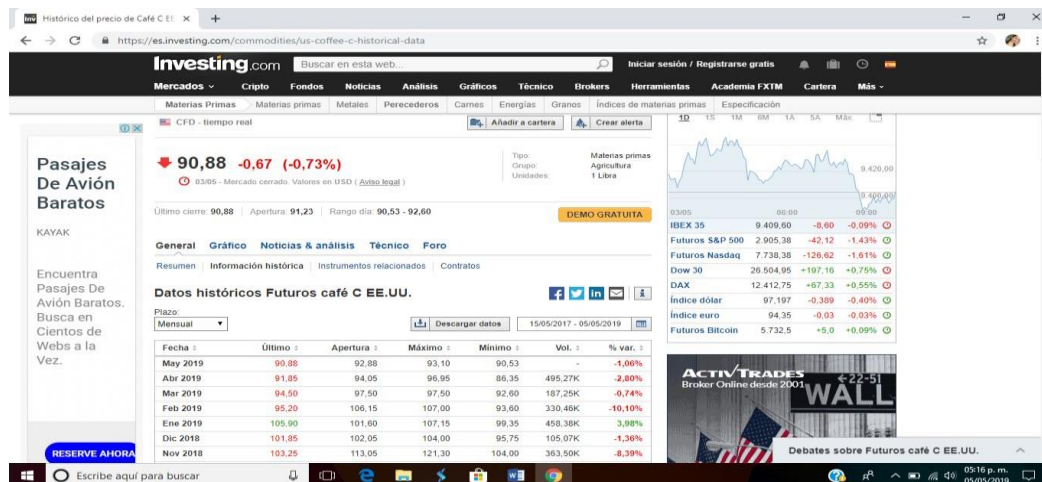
Histórico del precio de Café C EE ×
https://es.investing.com/commodities/us-coffee-c-historical-data

Investing.com Buscar en esta web... Iniciar sesión / Registrarse gratis

Mercados Cripto Fondos Noticias Análisis Gráficos Técnico Brokers Herramientas Academia FXTM Cartera Más

Materias Primas Materias primas Metales Perecederos Carnes Energías Granos Índices de materias primas Especificación

CFD - tiempo real Añadir a cartera Crear alerta

1D 1S 1M 6M 1A 5A Máx

Pasajes De Avión Baratos

KAYAK

Encuentra Pasajes De Avión Baratos. Busca en Cientos de Webs a la Vez.

RESERVE AHORA

90,88 -0,67 (-0,73%)

03/05 - Mercado cerrado. Valores en USD (Aviso legal)

Tipo: Materias primas
Grupo: Agricultura
Unidades: 1 Libra

Último cierre: 90,88 | Apertura: 91,23 | Rango día: 90,53 - 92,60

DEMO GRATUITA

General Gráfico Noticias & análisis Técnico Foro

Resumen Información histórica Instrumentos relacionados Contratos

Datos históricos Futuros café C EE.UU.

Plazo:
Mensual

Descargar datos 15/05/2017 - 05/05/2019

| Fecha | Último | Apertura | Máximo | Mínimo | Vol. | % var. |
|---|---|---|---|---|---|---|
| May 2019 | 90,88 | 92,88 | 93,10 | 90,53 | - | -1,06% |
| Abr 2019 | 91,85 | 94,05 | 96,95 | 86,35 | 495,27K | -2,80% |
| Mar 2019 | 94,50 | 97,50 | 97,50 | 92,60 | 187,25K | -0,74% |
| Feb 2019 | 95,20 | 106,15 | 107,00 | 93,60 | 330,46K | -10,10% |
| Ene 2019 | 105,90 | 101,60 | 107,15 | 99,35 | 458,38K | 3,98% |
| Dic 2018 | 101,85 | 102,05 | 104,00 | 95,75 | 105,07K | -1,36% |
| Nov 2018 | 103,25 | 113,05 | 121,30 | 104,00 | 363,50K | -8,39% |

9.420,00
9.400,00
03/05 06:00 09:00

| | | | |
|---|---|---|---|
| IBEX 35 | 9.409,60 | -8,60 | -0,09% |
| Futuros S&P 500 | 2.905,38 | -42,12 | -1,43% |
| Futuros Nasdaq | 7.738,38 | -126,62 | -1,61% |
| Dow 30 | 26.504,95 | +197,16 | +0,75% |
| DAX | 12.412,75 | +67,33 | +0,55% |
| Índice dólar | 97,197 | -0,389 | -0,40% |
| Índice euro | 94,35 | -0,03 | -0,03% |
| Futuros Bitcoin | 5.732,5 | +5,0 | +0,09% |

ACTIVTRADES
Broker Online desde 2001
WALL

Debates sobre Futuros café C EE.UU.

Escribe aquí para buscar
05:16 p. m.
05/05/2019